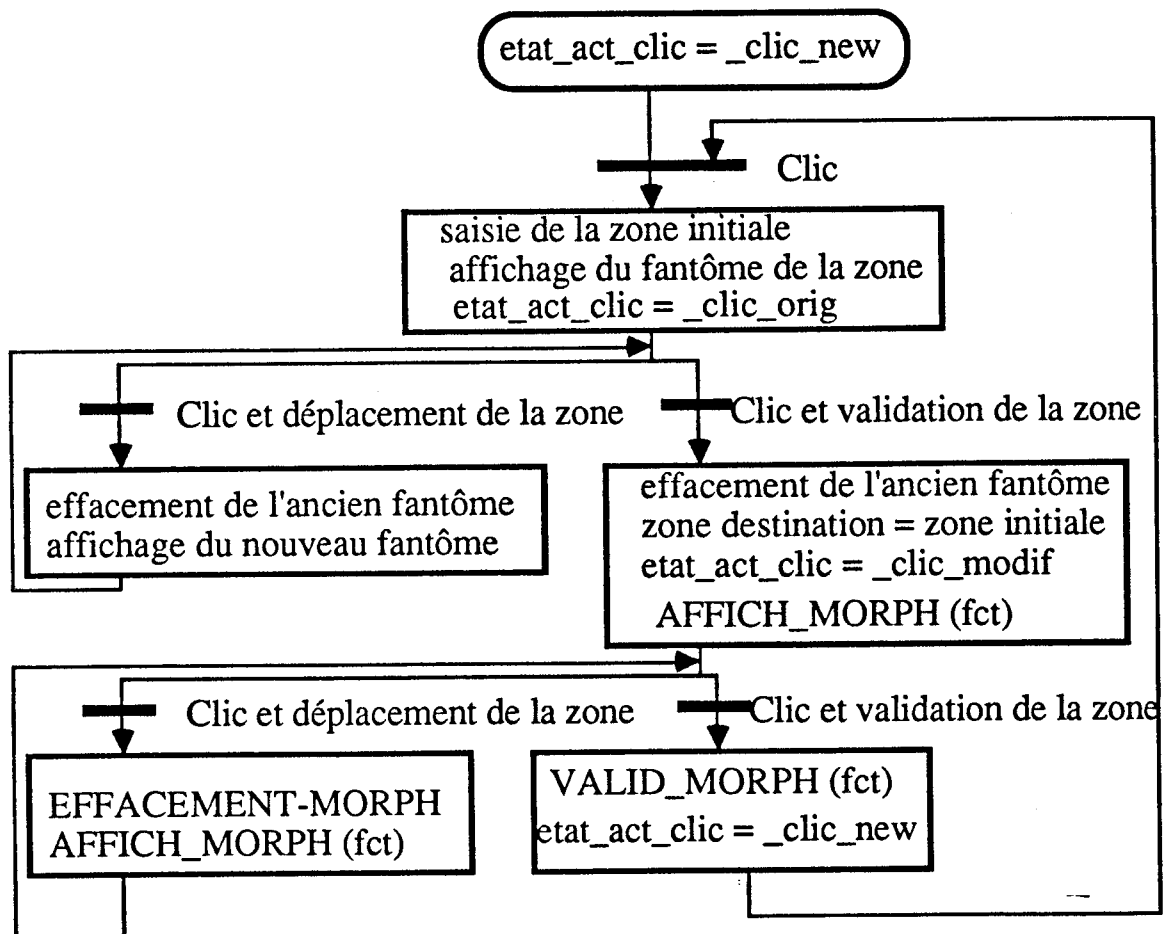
etat_act_clic = _clic_new

Clic

saisie de la zone initiale
affichage du fantôme de la zone
etat_act_clic = _clic_orig

Clic et déplacement de la zone

Clic et validation de la zone

effacement de l'ancien fantôme
affichage du nouveau fantôme

effacement de l'ancien fantôme
zone destination = zone initiale
etat_act_clic = _clic_modif
AFFICH_MORPH (fct)

Clic et déplacement de la zone

Clic et validation de la zone

EFFACEMENT-MORPH
AFFICH_MORPH (fct)

VALID_MORPH (fct)
etat_act_clic = _clic_new